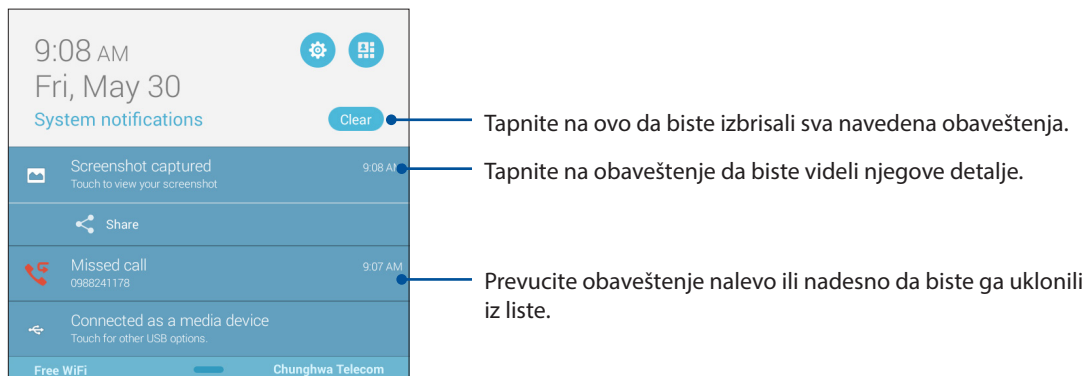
9:08 AM
Fri, May 30
System notifications
Clear

Screenshot captured
Touch to view your screenshot
9:08 AM

Share

Missed call
0988241178
9:07 AM

Connected as a media device
Touch for other USB options.

Free WiFi
Chunghwa Telecom

Tapnite na ovo da biste izbrisali sva navedena obaveštenja.

Tapnite na obaveštenje da biste videli njegove detalje.

Prevucite obaveštenje nalevo ili nadesno da biste ga uklonili iz liste.